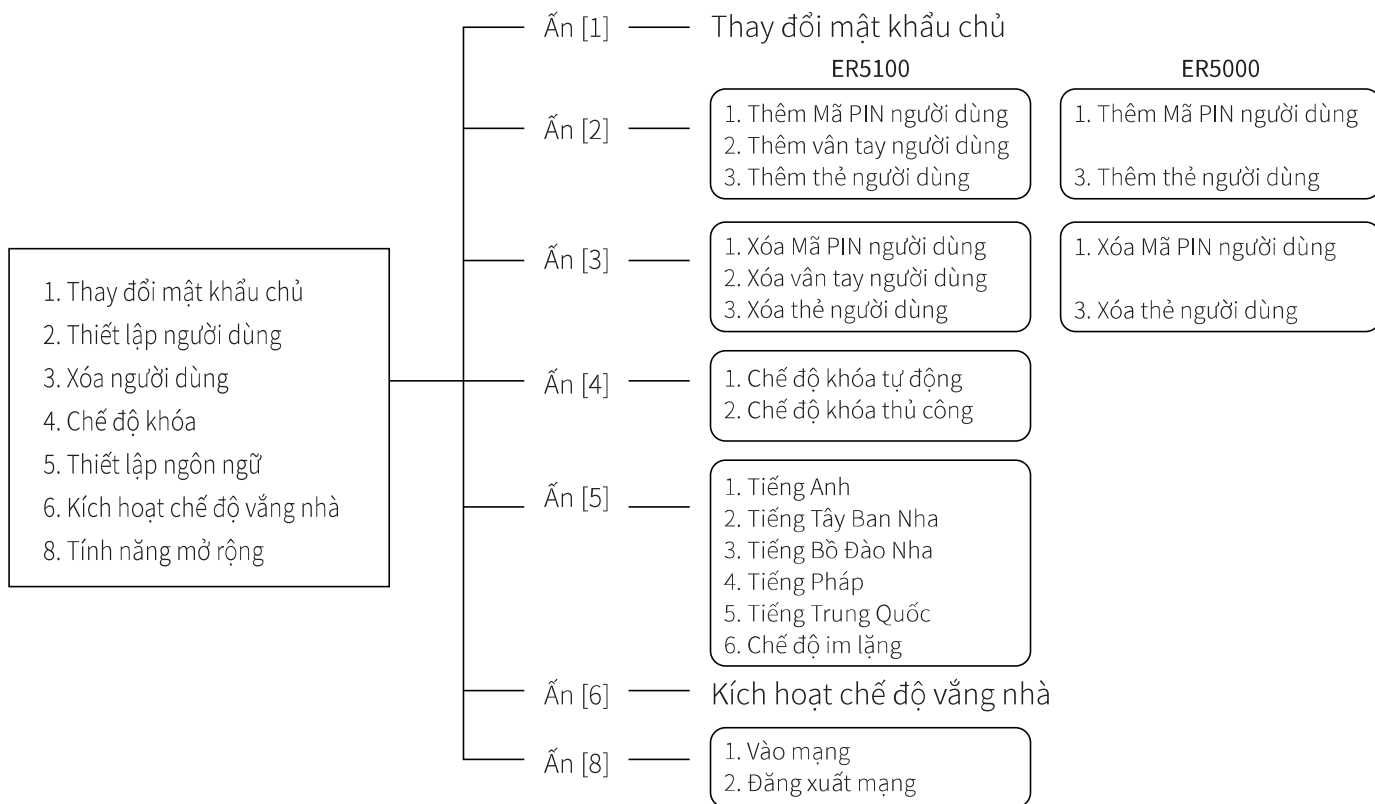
1. Thay đổi mật khẩu chủ
2. Thiết lập người dùng
3. Xóa người dùng
4. Chế độ khóa
5. Thiết lập ngôn ngữ
6. Kích hoạt chế độ vắng nhà
8. Tính năng mở rộng

Ấn [1] Thay đổi mật khẩu chủ

ER5100

ER5000

Ấn [2]
1. Thêm Mã PIN người dùng
2. Thêm vân tay người dùng
3. Thêm thẻ người dùng

1. Thêm Mã PIN người dùng
3. Thêm thẻ người dùng

Ấn [3]
1. Xóa Mã PIN người dùng
2. Xóa vân tay người dùng
3. Xóa thẻ người dùng

1. Xóa Mã PIN người dùng
3. Xóa thẻ người dùng

Ấn [4]
1. Chế độ khóa tự động
2. Chế độ khóa thủ công

Ấn [5]
1. Tiếng Anh
2. Tiếng Tây Ban Nha
3. Tiếng Bồ Đào Nha
4. Tiếng Pháp
5. Tiếng Trung Quốc
6. Chế độ im lặng

Ấn [6] Kích hoạt chế độ vắng nhà

Ấn [8]
1. Vào mạng
2. Đăng xuất mạng